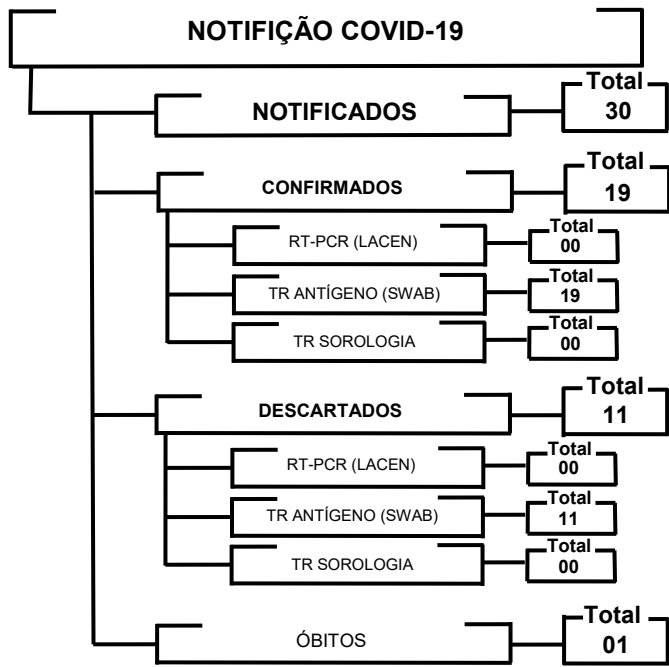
NOTIFIÇÃO COVID-19

NOTIFICADOS

Total
30

CONFIRMADOS

Total
19

RT-PCR (LACEN)

Total
00

TR ANTÍGENO (SWAB)

Total
19

TR SOROLOGIA

Total
00

DESCARTADOS

Total
11

RT-PCR (LACEN)

Total
00

TR ANTÍGENO (SWAB)

Total
11

TR SOROLOGIA

Total
00

ÓBITOS

Total
01